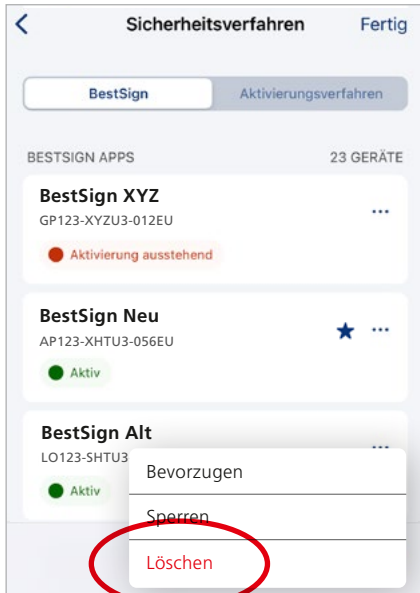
Sicherheitsverfahren
Fertig

BestSign
Aktivierungsverfahren

BESTSIGN APPS
23 GERÄTE

BestSign XYZ
GP123-XYZU3-012EU
Aktivierung ausstehend

BestSign Neu
AP123-XHTU3-056EU
Aktiv

BestSign Alt
LO123-SHTU3
Aktiv

Bevorzugen
Sperren
Löschen